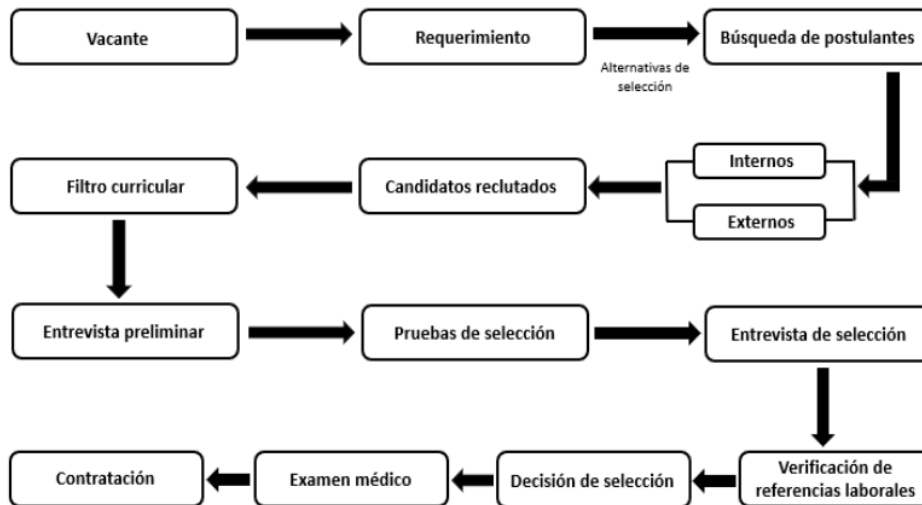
Vacante

Requerimiento

Alternativas de selección

Búsqueda de postulantes

Internos

Externos

Candidatos reclutados

Filtro curricular

Entrevista preliminar

Pruebas de selección

Entrevista de selección

Verificación de referencias laborales

Decisión de selección

Examen médico

Contratación